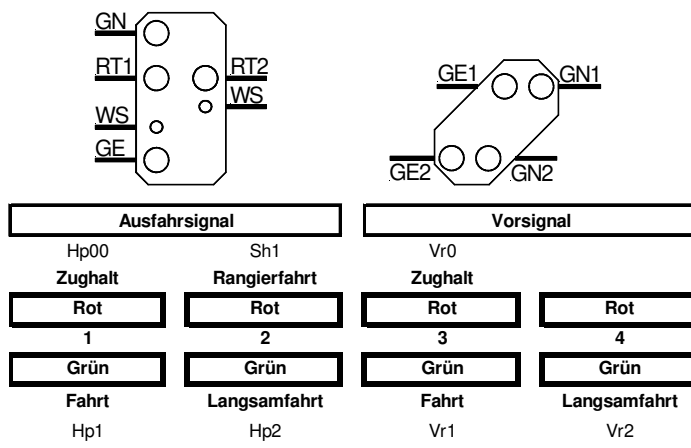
GN
RT1
RT2
WS
WS
GE

GE1
GN1
GE2
GN2

| Ausfahrsignal | | Vorsignal | |
|---|---|---|---|
| Hp00 | Sh1 | Vr0 | |
| Zughalt | Rangierfahrt | Zughalt | |
| Rot | Rot | Rot | Rot |
| 1 | 2 | 3 | 4 |
| Grün | Grün | Grün | Grün |
| Fahrt | Langsamfahrt | Fahrt | Langsamfahrt |
| Hp1 | Hp2 | Vr1 | Vr2 |